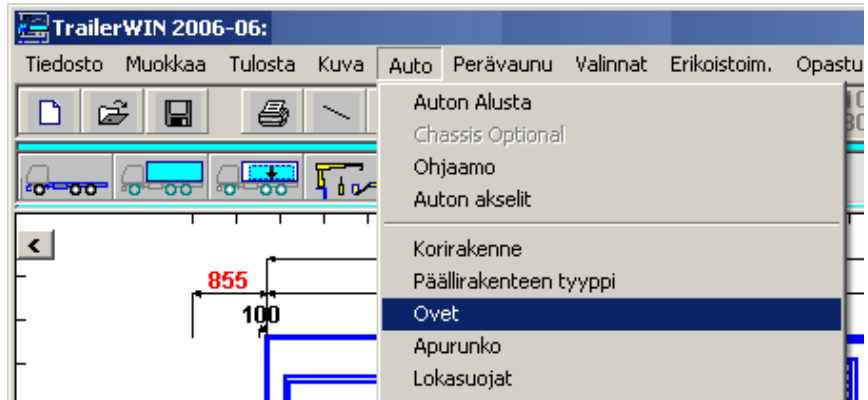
TrailerWIN 2006-06:

Tiedosto Muokkaa Tulosta Kuva Auto Perävaunu Valinnat Erikoistoim. Opastu

Auton Alusta
Chassis Optional
Ohjaamo
Auton akselit
Korirakenne
Päällirakenteen tyyppi
Ovet
Apurunko
Lokasuojat

<

855
100